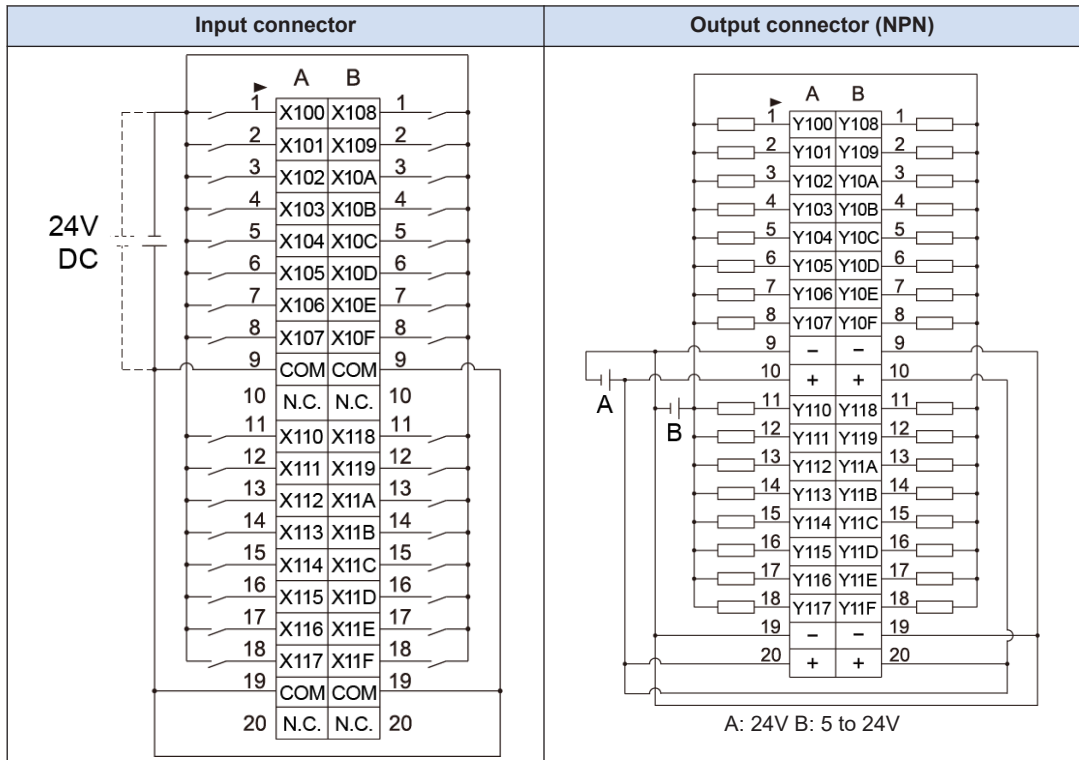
| Input connector | Output connector (NPN) |
|---|---|
| A B<br>1 X100 X108 1<br>2 X101 X109 2<br>3 X102 X10A 3<br>4 X103 X10B 4<br>5 X104 X10C 5<br>6 X105 X10D 6<br>7 X106 X10E 7<br>8 X107 X10F 8<br>9 COM COM 9<br>10 N.C. N.C. 10<br>11 X110 X118 11<br>12 X111 X119 12<br>13 X112 X11A 13<br>14 X113 X11B 14<br>15 X114 X11C 15<br>16 X115 X11D 16<br>17 X116 X11E 17<br>18 X117 X11F 18<br>19 COM COM 19<br>20 N.C. N.C. 20<br>24V DC | A B<br>1 Y100 Y108 1<br>2 Y101 Y109 2<br>3 Y102 Y10A 3<br>4 Y103 Y10B 4<br>5 Y104 Y10C 5<br>6 Y105 Y10D 6<br>7 Y106 Y10E 7<br>8 Y107 Y10F 8<br>9 – – 9<br>10 + + 10<br>11 Y110 Y118 11<br>12 Y111 Y119 12<br>13 Y112 Y11A 13<br>14 Y113 Y11B 14<br>15 Y114 Y11C 15<br>16 Y115 Y11D 16<br>17 Y116 Y11E 17<br>18 Y117 Y11F 18<br>19 – – 19<br>20 + + 20<br>A<br>B<br>A: 24V B: 5 to 24V |